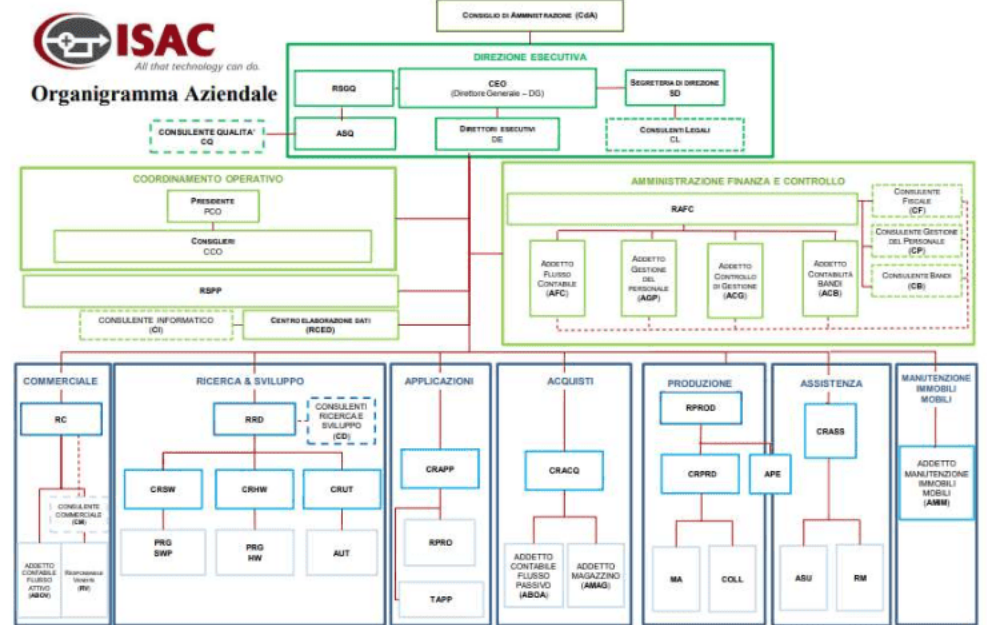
ISAC
All that technology can do.

Organigramma Aziendale

Consiglio di Amministrazione (CdA)

DIREZIONE ESECUTIVA

RSGQ

CEO
(Direttore Generale – DG)

Segreteria di direzione
SD

CONSULENTE QUALITA'
CQ

ASQ

Direttori esecutivi
DE

Consulenti Legali
CL

COORDINAMENTO OPERATIVO

Presidente
PCO

Consiglieri
CCO

RSPP

CONSULENTE INFORMATICO
(CI)

Centro elaborazione dati
(RCED)

AMMINISTRAZIONE FINANZA E CONTROLLO

RAFC

Consulente Fiscale
(CF)

Consulente Gestione del Personale
(CP)

Consulente Bandi
(CB)

Addetto Flusso Contabile
(AFC)

Addetto Gestione del personale
(AGP)

Addetto Controllo di Gestione
(ACG)

Addetto Contabilità Bandi
(ACB)

COMMERCIALE

RC

CONSULENTE COMMERCIALE
(CM)

ADDETTO CONTABILE FLUSSO ATTIVO
(ABOV)

Responsabile Vendite
(RV)

RICERCA & SVILUPPO

RRD

CONSULENTI RICERCA E SVILUPPO
(CD)

CRSW

CRHW

CRUT

PRG SWP

PRG HW

AUT

APPLICAZIONI

CRAPP

RPRO

TAPP

ACQUISTI

CRACQ

ADDETTO CONTABILE FLUSSO PASSIVO
(ABOA)

ADDETTO MAGAZZINO
(AMAG)

PRODUZIONE

RPROD

CRPRD

APE

MA

COLL

ASSISTENZA

CRASS

ASU

RM

MANUTENZIONE IMMOBILI MOBILI

ADDETTO MANUTENZIONE IMMOBILI MOBILI
(AMM)